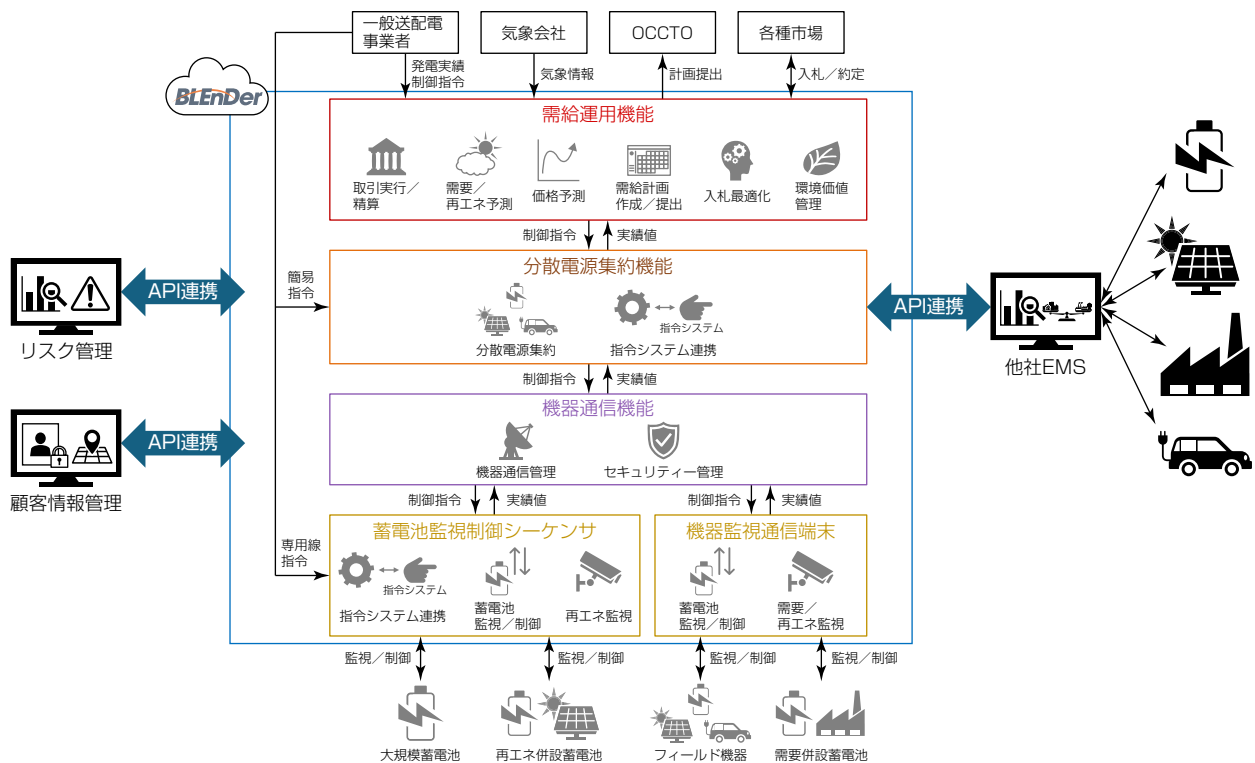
一般送配電事業者

気象会社

OCCTO

各種市場

発電実績
制御指令

気象情報

計画提出

入札／約定

BLEnDer

需給運用機能

取引実行／精算

需要／再エネ予測

価格予測

需給計画作成／提出

入札最適化

環境価値管理

制御指令

実績値

簡易指令

分散電源集約機能

分散電源集約

指令システム

指令システム連携

制御指令

実績値

機器通信機能

機器通信管理

セキュリティー管理

制御指令

実績値

制御指令

実績値

専用線指令

蓄電池監視制御シーケンサ

指令システム

指令システム連携

蓄電池監視／制御

再エネ監視

機器監視通信端末

蓄電池監視／制御

需要／再エネ監視

監視／制御

監視／制御

監視／制御

監視／制御

大規模蓄電池

再エネ併設蓄電池

フィールド機器

需要併設蓄電池

API連携

リスク管理

API連携

顧客情報管理

API連携

他社EMS